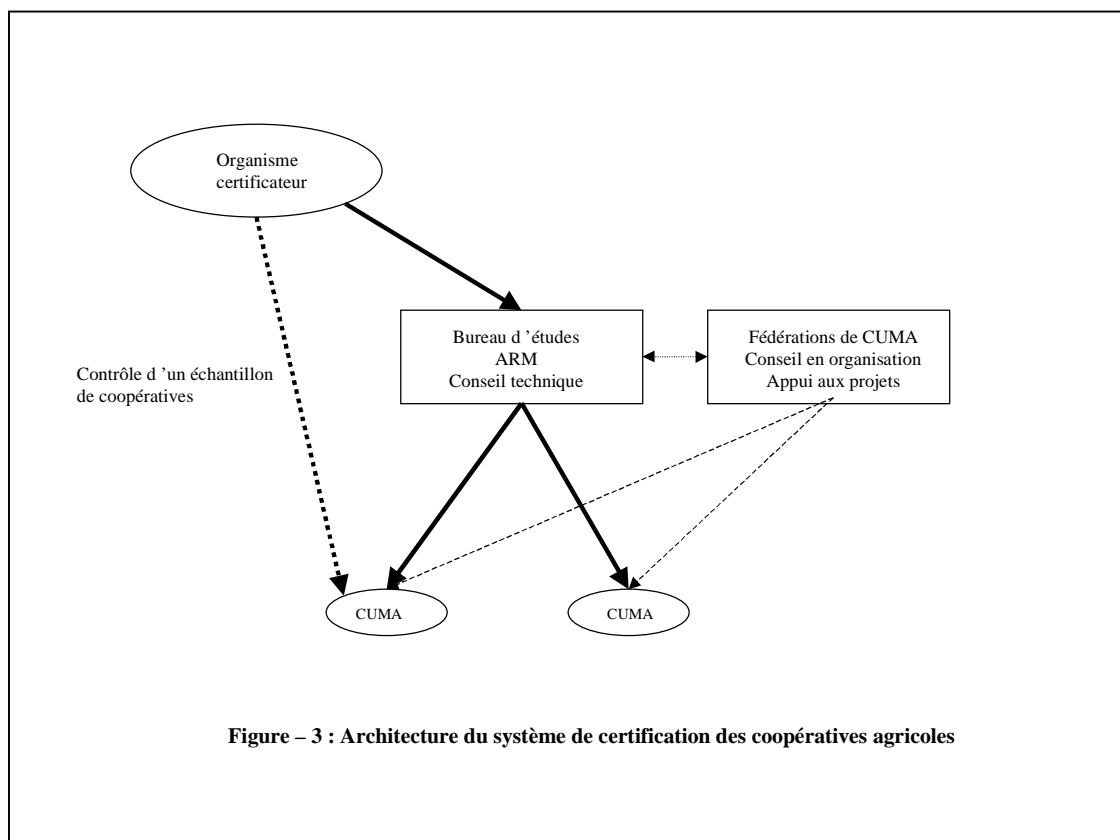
Organisme certificateur

Bureau d 'études
ARM
Conseil technique

Fédérations de CUMA
Conseil en organisation
Appui aux projets

Contrôle d 'un échantillon de coopératives

CUMA

CUMA

**Figure – 3 : Architecture du système de certification des coopératives agricoles**